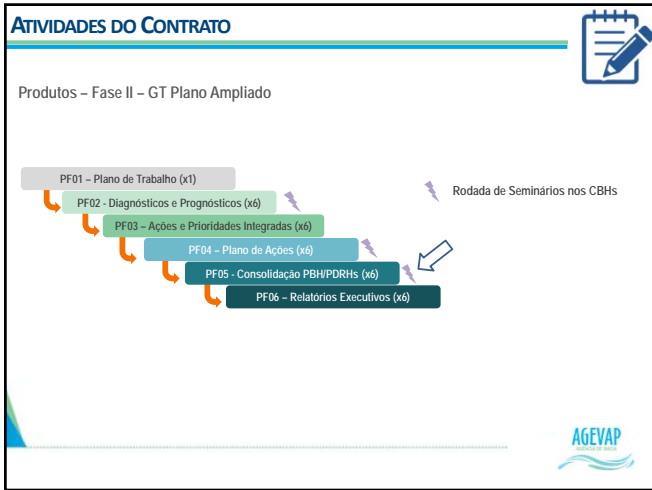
ATIVIDADES DO CONTRATO

Produtos – Fase II – GT Plano Ampliado

PF01 – Plano de Trabalho (x1)

PF02 - Diagnósticos e Prognósticos (x6)

PF03 – Ações e Prioridades Integradas (x6)

PF04 – Plano de Ações (x6)

PF05 - Consolidação PBH/PDRHs (x6)

PF06 – Relatórios Executivos (x6)

Rodada de Seminários nos CBHs

AGEVAP
AGÊNCIA DE BACIA